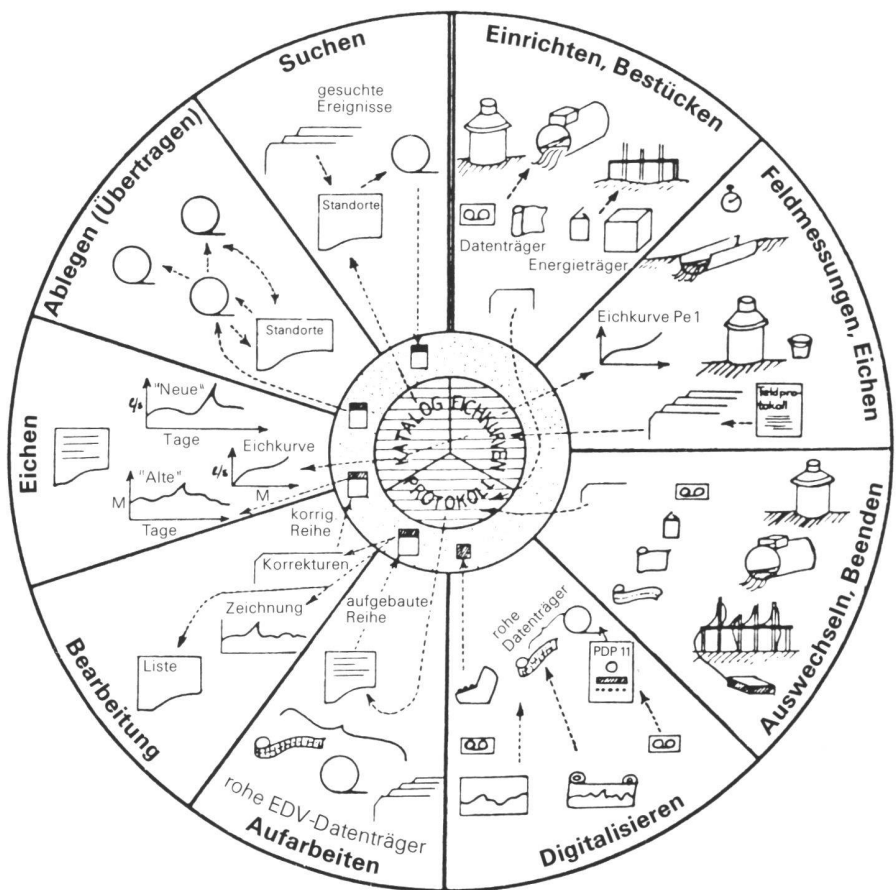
Suchen

gesuchte Ereignisse

Standorte

Einrichten, Bestücken

Datenträger

Energieträger

Feldmessungen, Eichen

Eichkurve Pe 1

Feldprotokoll

Ablegen (Übertragen)

Standorte

Eichen

"Neue"

l/s

Tage

Eichkurve

l/s

M

"Alte"

M

Tage

KATALOG EICHKURVEN PROTOKOLL

korrig. Reihe

Korrekturen

Zeichnung

aufgebaute Reihe

Auswechseln, Beenden

Bearbeitung

Liste

rohe Datenträger

PDP 11

rohe EDV-Datenträger

Aufarbeiten

Digitalisieren